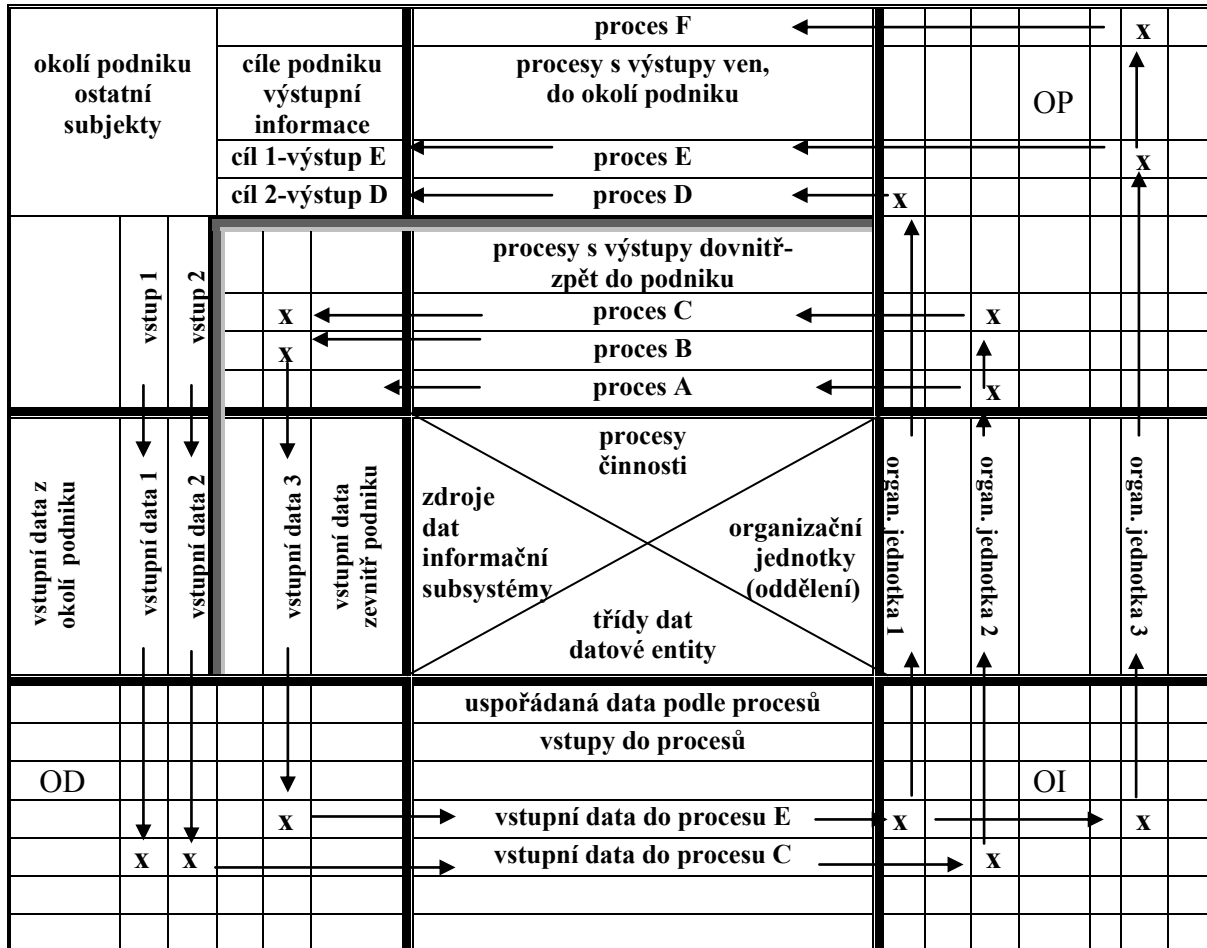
okolí podniku ostatní subjekty

cíle podniku výstupní informace

cíl 1-výstup E

cíl 2-výstup D

proces F

procesy s výstupy ven, do okolí podniku

proces E

proces D

x

OP

x

x

vstup 1

vstup 2

procesy s výstupy dovnitř-zpět do podniku

x

proces C

x

x

proces B

proces A

x

vstupní data z okolí podniku

vstupní data 1

vstupní data 2

vstupní data 3

vstupní data zevnitř podniku

procesy činnosti

zdroje dat informační subsystémy

organizační jednotky (oddělení)

třídy dat datové entity

organ. jednotka 1

organ. jednotka 2

organ. jednotka 3

uspořádaná data podle procesů

vstupy do procesů

OD

OI

x

vstupní data do procesu E

x

x

x

x

vstupní data do procesu C

x